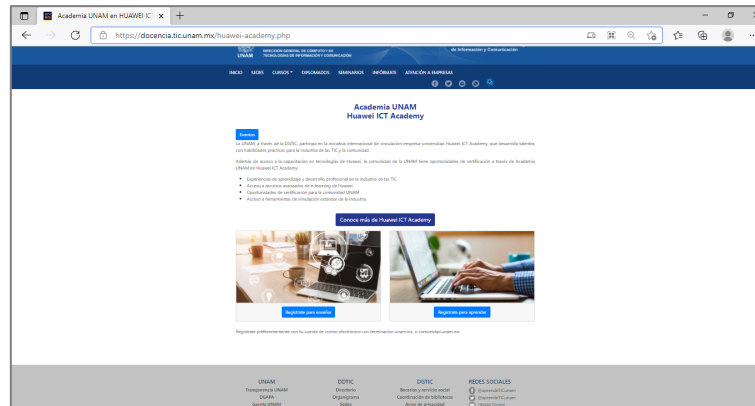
Academia UNAM en HUAWEI ICT ×

https://docencia.tic.unam.mx/huawei-academy.php

UNAM DIRECCIÓN GENERAL DE CÓMPUTO Y DE TECNOLOGÍAS DE INFORMACIÓN Y COMUNICACIÓN

de Información y Comunicación

INICIO SEDES CURSOS DIPLOMADOS SEMINARIOS INFÓRMATE ATENCIÓN A EMPRESAS

Academia UNAM
Huawei ICT Academy

Eventos

La UNAM, a través de la DGTIC, participa en la iniciativa internacional de vinculación empresa universidad Huawei ICT Academy, que desarrolla talentos con habilidades prácticas para la industria de las TIC y la comunidad.

Además de acceso a la capacitación en tecnologías de Huawei, la comunidad de la UNAM tiene oportunidades de certificación a través de Academia UNAM en Huawei ICT Academy.

- Experiencias de aprendizaje y desarrollo profesional en la industria de las TIC
- Acceso a recursos avanzados de e-learning de Huawei
- Oportunidades de certificación para la comunidad UNAM
- Acceso a herramientas de simulación estándar de la industria

Conoce más de Huawei ICT Academy

Regístrate para enseñar

Regístrate para aprender

Registrate preferentemente con tu cuenta de correo electrónico con terminación unam.mx, o comunidad.unam.mx

UNAM
Transparencia UNAM
DGAPA
Gaceta UNAM

DGTIC
Directorio
Organigrama
Sedes

DGTIC
Becarios y servicio social
Coordinación de bibliotecas
Aviso de privacidad

REDES SOCIALES
@aprendeTICunam
@aprendeTICunam
UNAM Digital